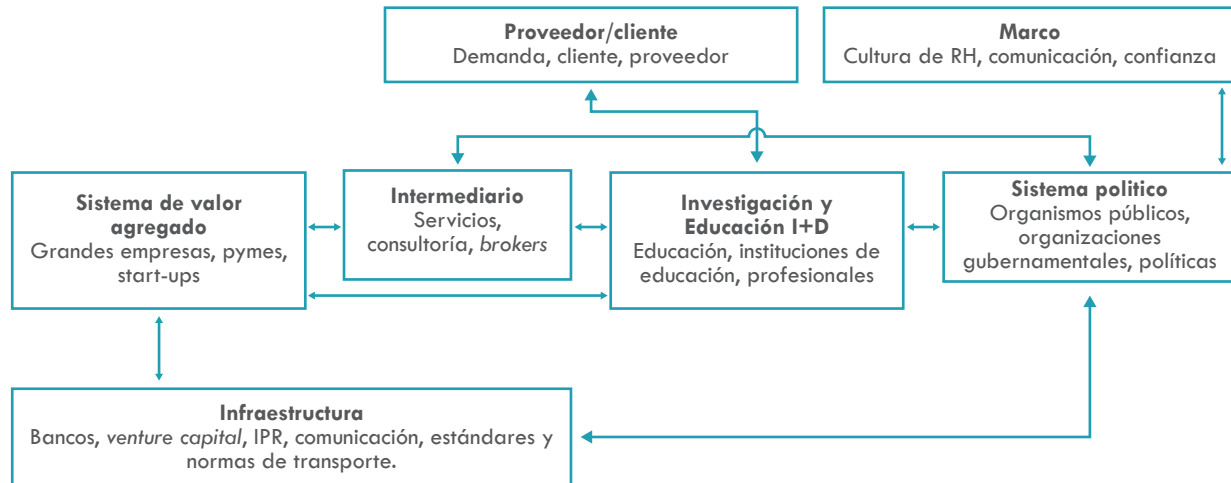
**Proveedor/cliente**
Demanda, cliente, proveedor

**Marco**
Cultura de RH, comunicación, confianza

**Sistema de valor agregado**
Grandes empresas, pymes, start-ups

**Intermediario**
Servicios, consultoría, *brokers*

**Investigación y Educación I+D**
Educación, instituciones de educación, profesionales

**Sistema politico**
Organismos públicos, organizaciones gubernamentales, políticas

**Infraestructura**
Bancos, *venture capital*, IPR, comunicación, estándares y normas de transporte.